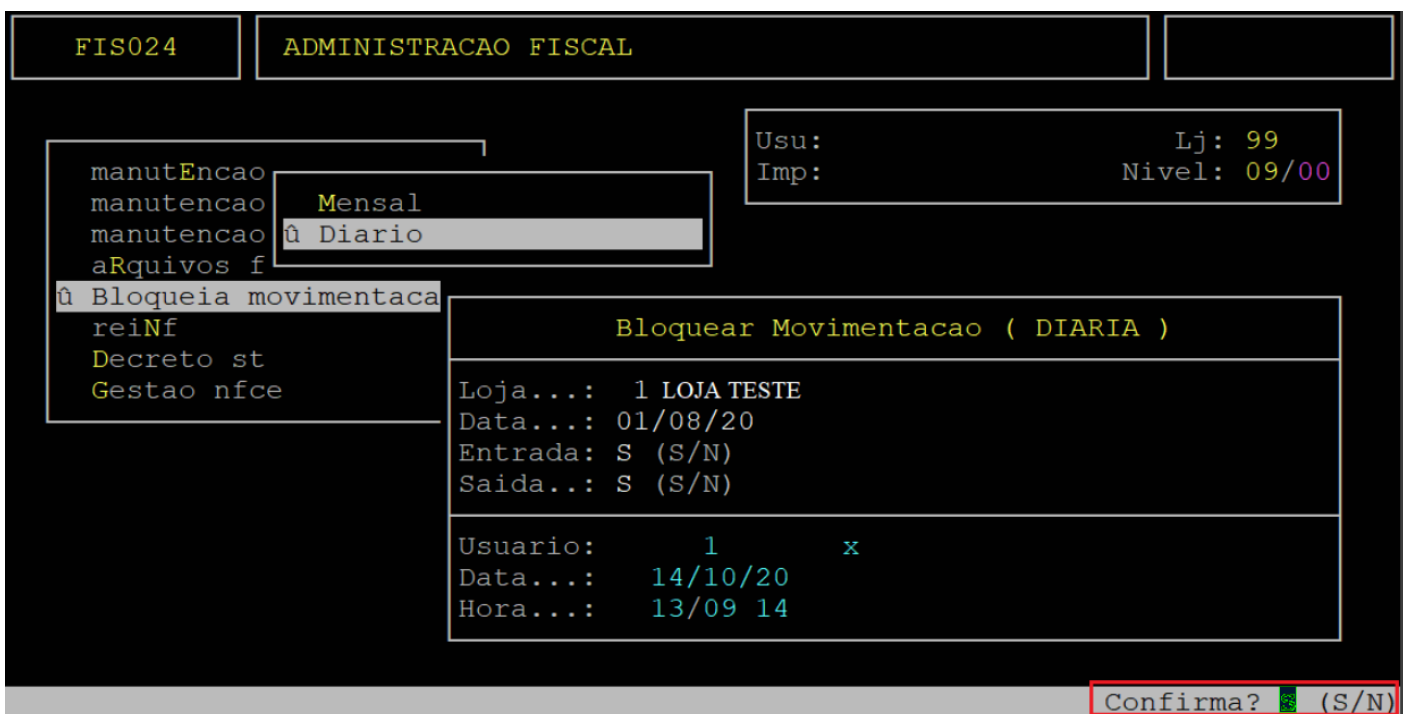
FIS024

ADMINISTRACAO FISCAL

Usu: Lj: 99
Imp: Nivel: 09/00

manutEncao
manutencao
manutencao
aRquivos f
û Bloqueia movimentaca
reiNf
Decreto st
Gestao nfce

Mensal
û Diario

Bloquear Movimentacao ( DIARIA )

Loja...: 1 LOJA TESTE
Data...: 01/08/20
Entrada: S (S/N)
Saida..: S (S/N)

Usuario: 1 x
Data...: 14/10/20
Hora...: 13/09 14

Confirma? S (S/N)